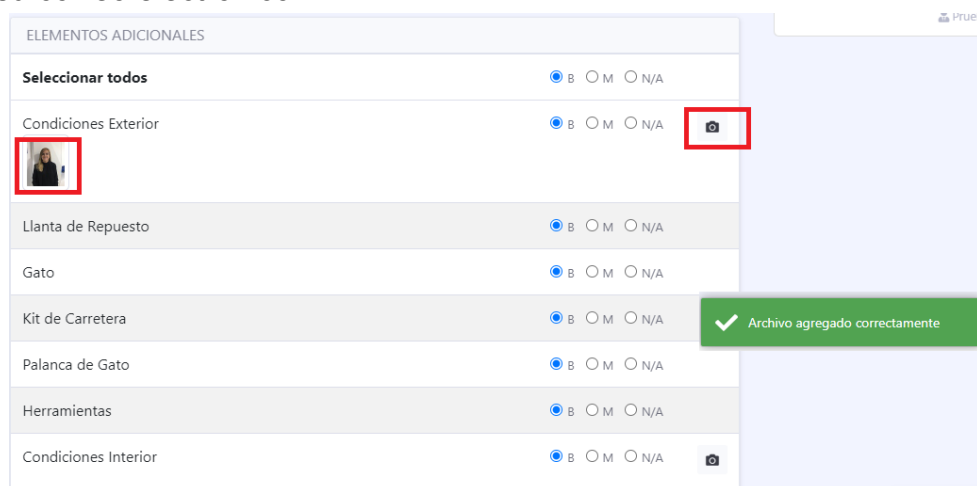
ELEMENTOS ADICIONALES

Prue

Seleccionar todos B M N/A

Condiciones Exterior B M N/A

Llanta de Repuesto B M N/A

Gato B M N/A

Kit de Carretera B M N/A

Archivo agregado correctamente

Palanca de Gato B M N/A

Herramientas B M N/A

Condiciones Interior B M N/A